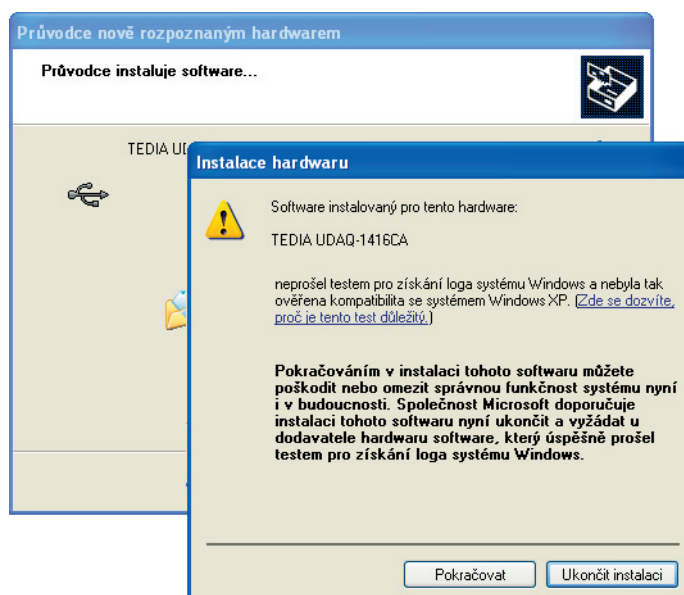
Průvodce nově rozpoznaným hardwarem

Průvodce instaluje software...

TEDIA U

Instalace hardwaru

Software instalovaný pro tento hardware:

TEDIA UDAQ-1416CA

neprošel testem pro získání loga systému Windows a nebyla tak ověřena kompatibilita se systémem Windows XP. (Zde se dozvíte, proč je tento test důležitý.)

Pokračováním v instalaci tohoto softwaru můžete poškodit nebo omezit správnou funkčnost systému nyní i v budoucnosti. Společnost Microsoft doporučuje instalaci tohoto softwaru nyní ukončit a vyžádat u dodavatele hardwaru software, který úspěšně prošel testem pro získání loga systému Windows.

Pokračovat

Ukončit instalaci